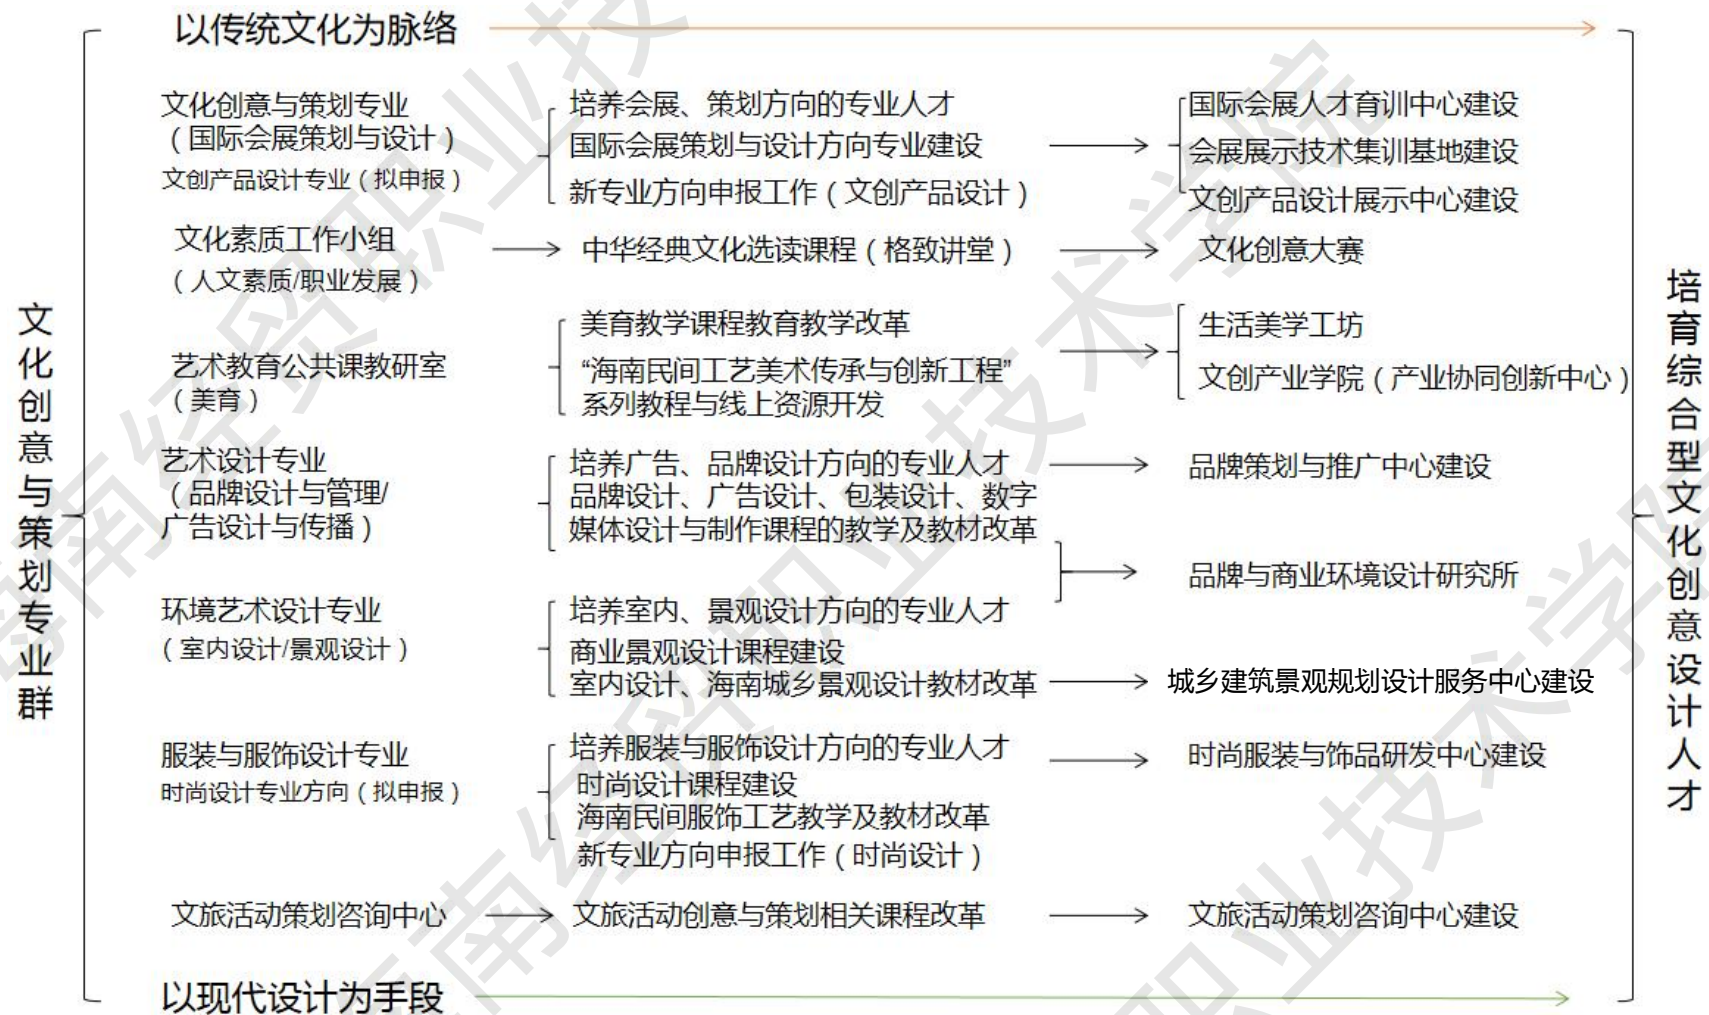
以传统文化为脉络

文化创意与策划专业群

文化创意与策划专业
（国际会展策划与设计）
文创产品设计专业（拟申报）

培养会展、策划方向的专业人才
国际会展策划与设计方向专业建设
新专业方向申报工作（文创产品设计）

国际会展人才育训中心建设
会展展示技术集训基地建设
文创产品设计展示中心建设

文化素质工作小组
（人文素质/职业发展）

中华经典文化选读课程（格致讲堂）

文化创意大赛

艺术教育公共课教研室
（美育）

美育教学课程教育教学改革
“海南民间工艺美术传承与创新工程”系列教程与线上资源开发

生活美学工坊
文创产业学院（产业协同创新中心）

艺术设计专业
（品牌设计与管理/广告设计与传播）

培养广告、品牌设计方向的专业人才
品牌设计、广告设计、包装设计、数字媒体设计与制作课程的教学及教材改革

品牌策划与推广中心建设

品牌与商业环境设计研究所

环境艺术设计专业
（室内设计/景观设计）

培养室内、景观设计方向的专业人才
商业景观设计课程建设
室内设计、海南城乡景观设计教材改革

城乡建筑景观规划设计服务中心建设

服装与服饰设计专业
时尚设计专业方向（拟申报）

培养服装与服饰设计方向的专业人才
时尚设计课程建设
海南民间服饰工艺教学及教材改革
新专业方向申报工作（时尚设计）

时尚服装与饰品研发中心建设

文旅活动策划咨询中心

文旅活动创意与策划相关课程改革

文旅活动策划咨询中心建设

以现代设计为手段

培育综合型文化创意设计人才